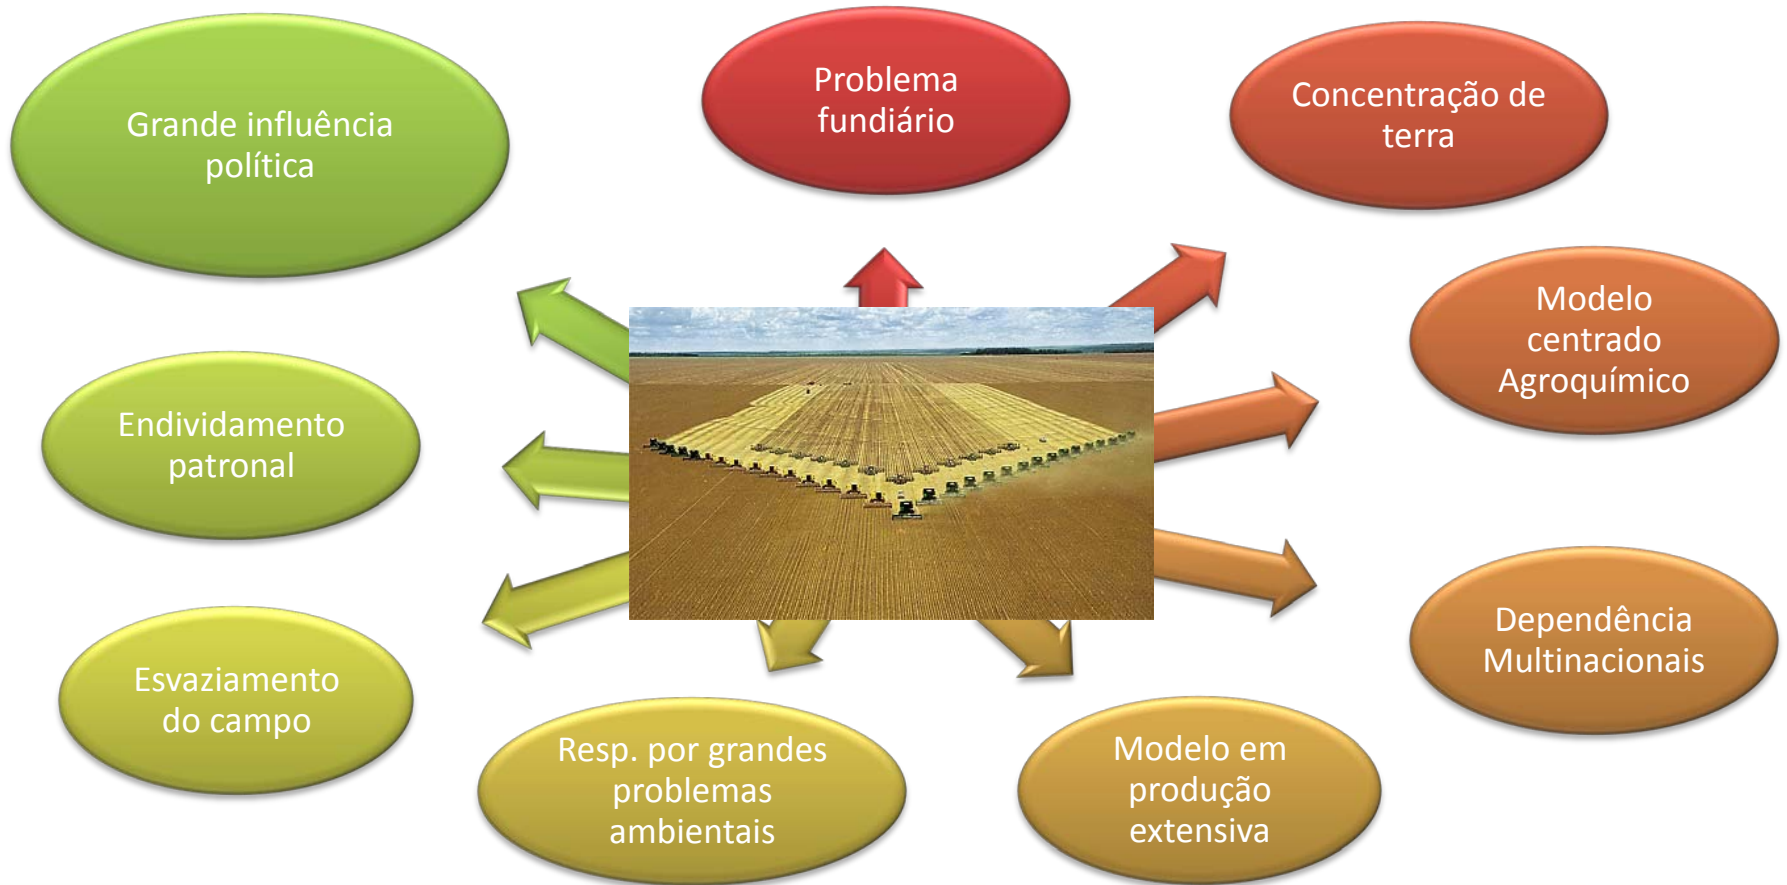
Grande influência política

Problema fundiário

Concentração de terra

Modelo centrado Agroquímico

Endividamento patronal

Dependência Multinacionais

Esvaziamento do campo

Resp. por grandes problemas ambientais

Modelo em produção extensiva